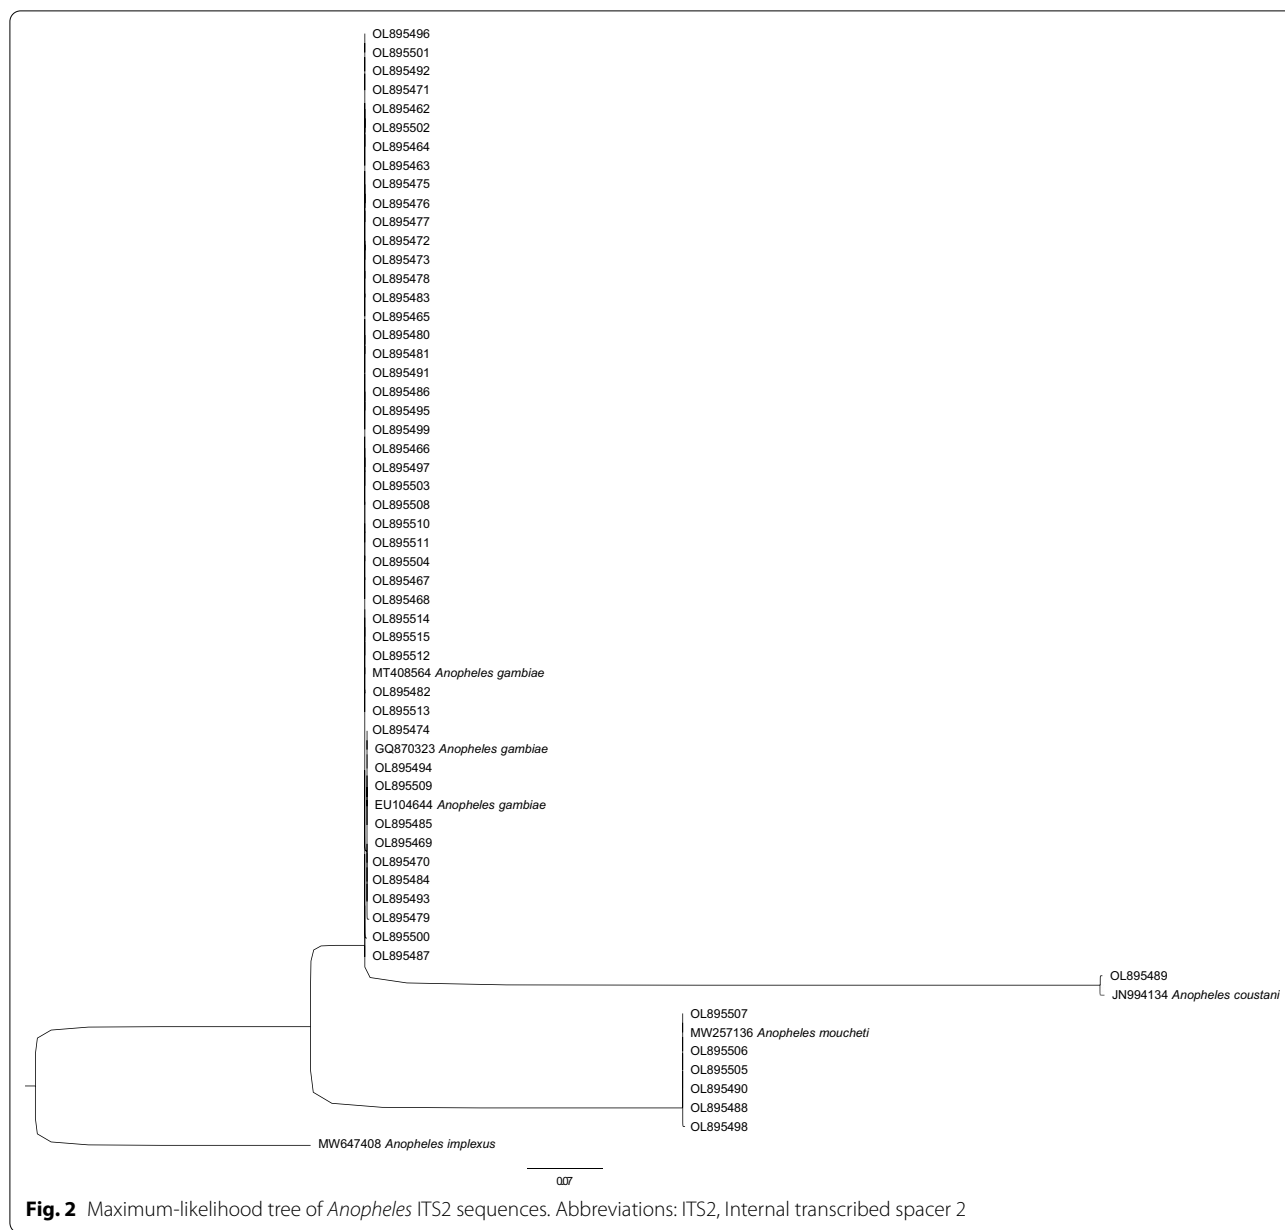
OL895496
OL895501
OL895492
OL895471
OL895462
OL895502
OL895464
OL895463
OL895475
OL895476
OL895477
OL895472
OL895473
OL895478
OL895483
OL895465
OL895480
OL895481
OL895491
OL895486
OL895495
OL895499
OL895466
OL895497
OL895503
OL895508
OL895510
OL895511
OL895504
OL895467
OL895468
OL895514
OL895515
OL895512
MT408564 *Anopheles gambiae*
OL895482
OL895513
OL895474
GQ870323 *Anopheles gambiae*
OL895494
OL895509
EU104644 *Anopheles gambiae*
OL895485
OL895469
OL895470
OL895484
OL895493
OL895479
OL895500
OL895487
OL895489
JN994134 *Anopheles coustani*
OL895507
MW257136 *Anopheles moucheti*
OL895506
OL895505
OL895490
OL895488
OL895498
MW647408 *Anopheles implexus*

0.07

**Fig. 2** Maximum-likelihood tree of *Anopheles* ITS2 sequences. Abbreviations: ITS2, Internal transcribed spacer 2